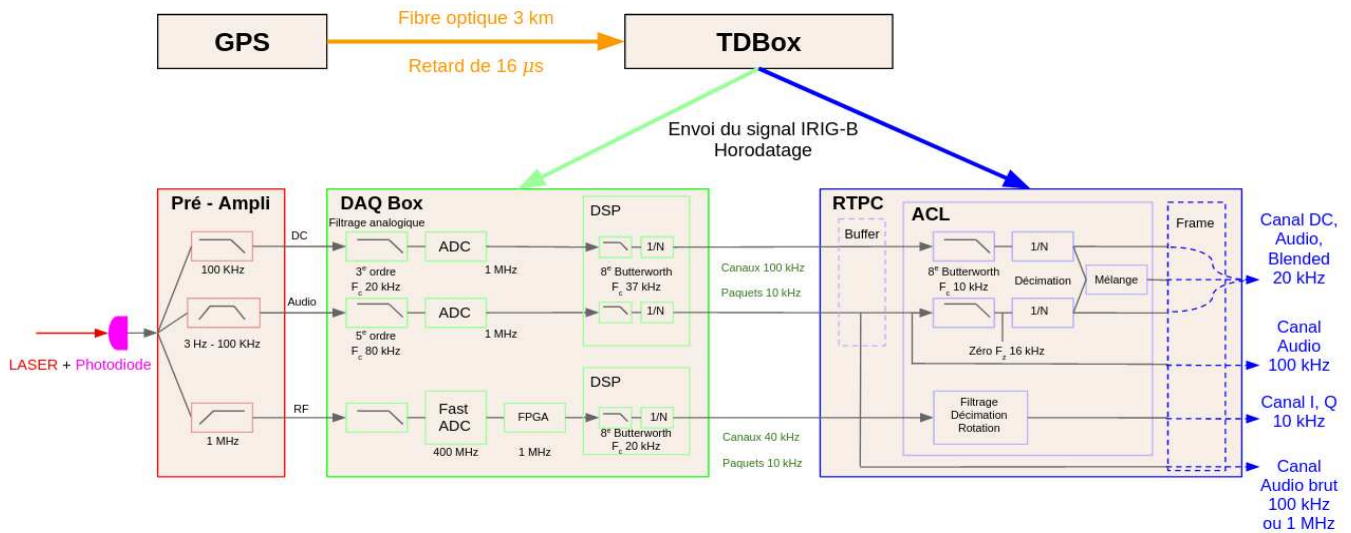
GPS

Fibre optique 3 km

Retard de 16 $\mu$s

TDBox

Envoi du signal IRIG-B
Horodatage

Pré - Ampli

100 KHz

3 Hz - 100 KHz

1 MHz

LASER + Photodiode

DC

Audio

RF

DAQ Box

Filtrage analogique

$3^e$ ordre
$F_c$ 20 kHz

ADC

1 MHz

$5^e$ ordre
$F_c$ 80 kHz

ADC

1 MHz

Fast ADC

400 MHz

FPGA

1 MHz

DSP

1/N

$8^e$ Butterworth
$F_c$ 37 kHz

1/N

DSP

1/N

$8^e$ Butterworth
$F_c$ 20 kHz

Canaux 100 kHz

Paquets 10 kHz

Canaux 40 kHz

Paquets 10 kHz

RTPC

Buffer

ACL

$8^e$ Butterworth
$F_c$ 10 kHz

1/N

Décimation

1/N

Mélange

Zéro $F_z$ 16 kHz

Filtrage
Décimation
Rotation

Frame

Canal DC, Audio, Blended 20 kHz

Canal Audio 100 kHz

Canal I, Q 10 kHz

Canal Audio brut 100 kHz ou 1 MHz